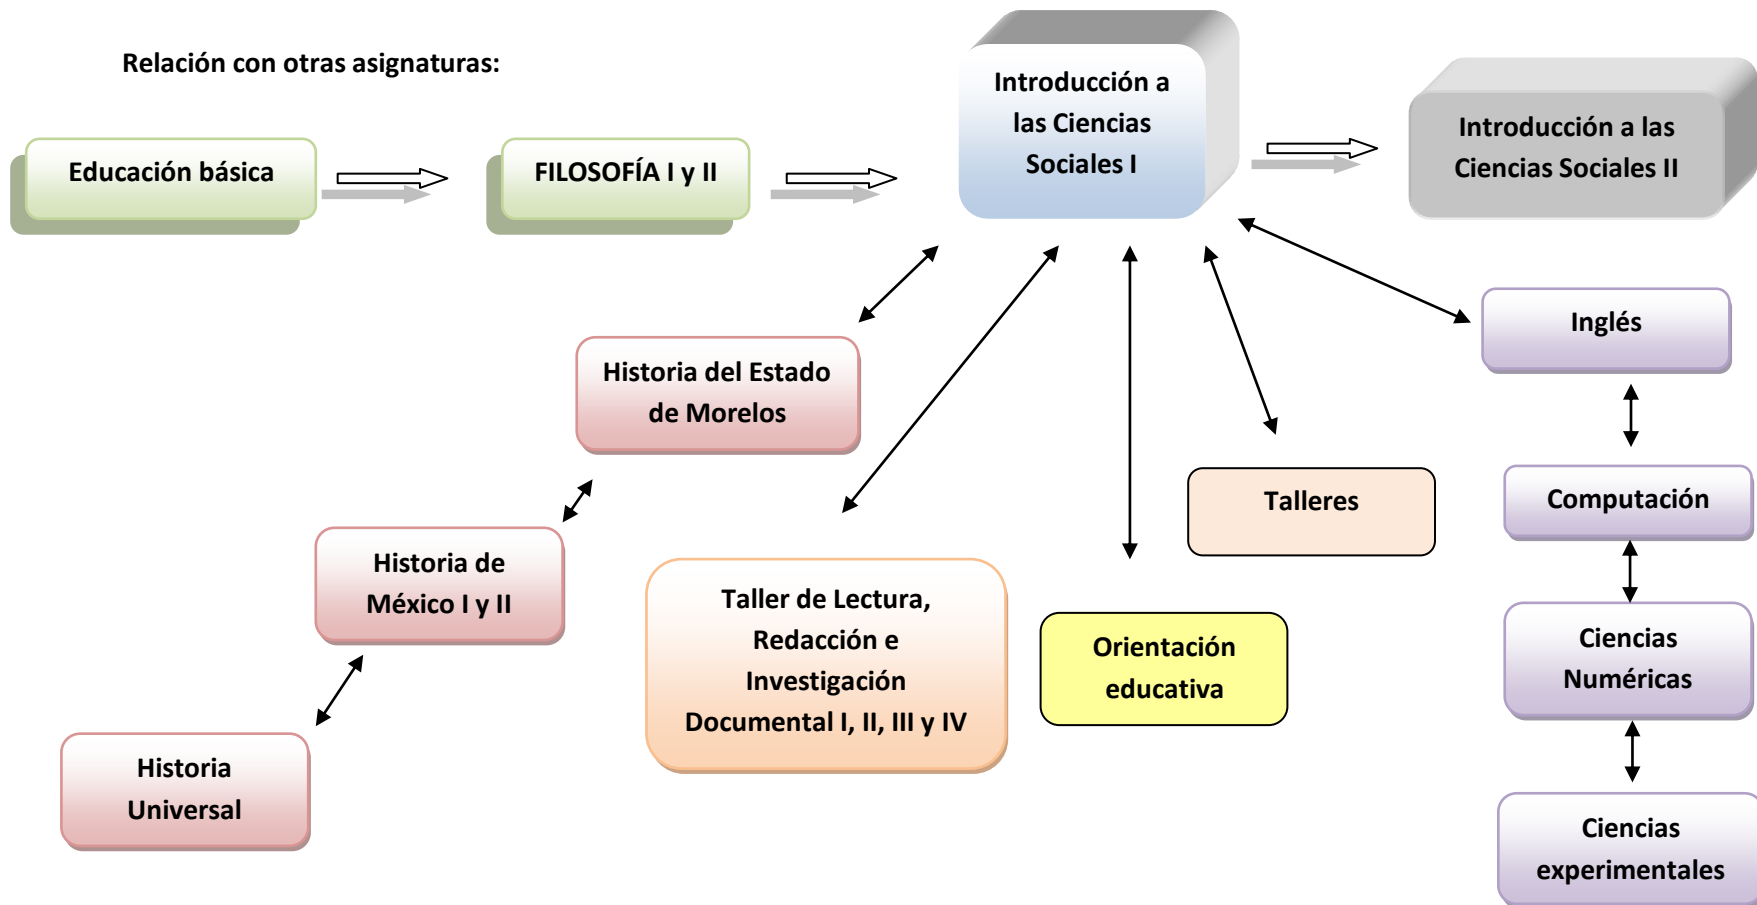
Relación con otras asignaturas:

Educación básica

FILOSOFÍA I y II

Introducción a las Ciencias Sociales I

Introducción a las Ciencias Sociales II

Historia del Estado de Morelos

Inglés

Computación

Talleres

Historia de México I y II

Taller de Lectura, Redacción e Investigación Documental I, II, III y IV

Orientación educativa

Ciencias Numéricas

Historia Universal

Ciencias experimentales